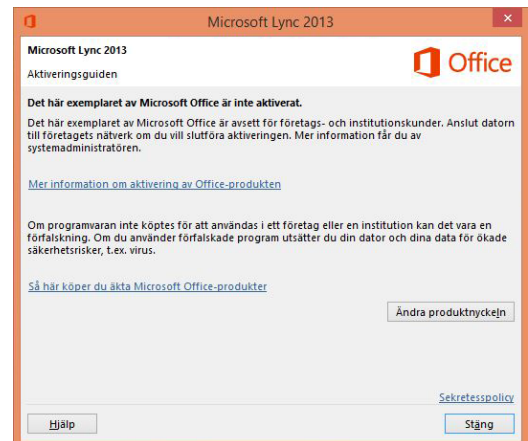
Microsoft Lync 2013

Microsoft Lync 2013

Aktiveringsguiden

Office

Det här exemplaret av Microsoft Office är inte aktiverat.

Det här exemplaret av Microsoft Office är avsett för företags- och institutionskunder. Anslut datorn till företagets nätverk om du vill slutföra aktiveringen. Mer information får du av systemadministratören.

Mer information om aktivering av Office-produkten

Om programvaran inte köptes för att användas i ett företag eller en institution kan det vara en förfalskning. Om du använder förfalskade program utsätter du din dator och dina data för ökade säkerhetsrisker, t.ex. virus.

Så här köper du äkta Microsoft Office-produkter

Ändra produktnyckeln

Sekretesspolicy

Hjälp

Stäng